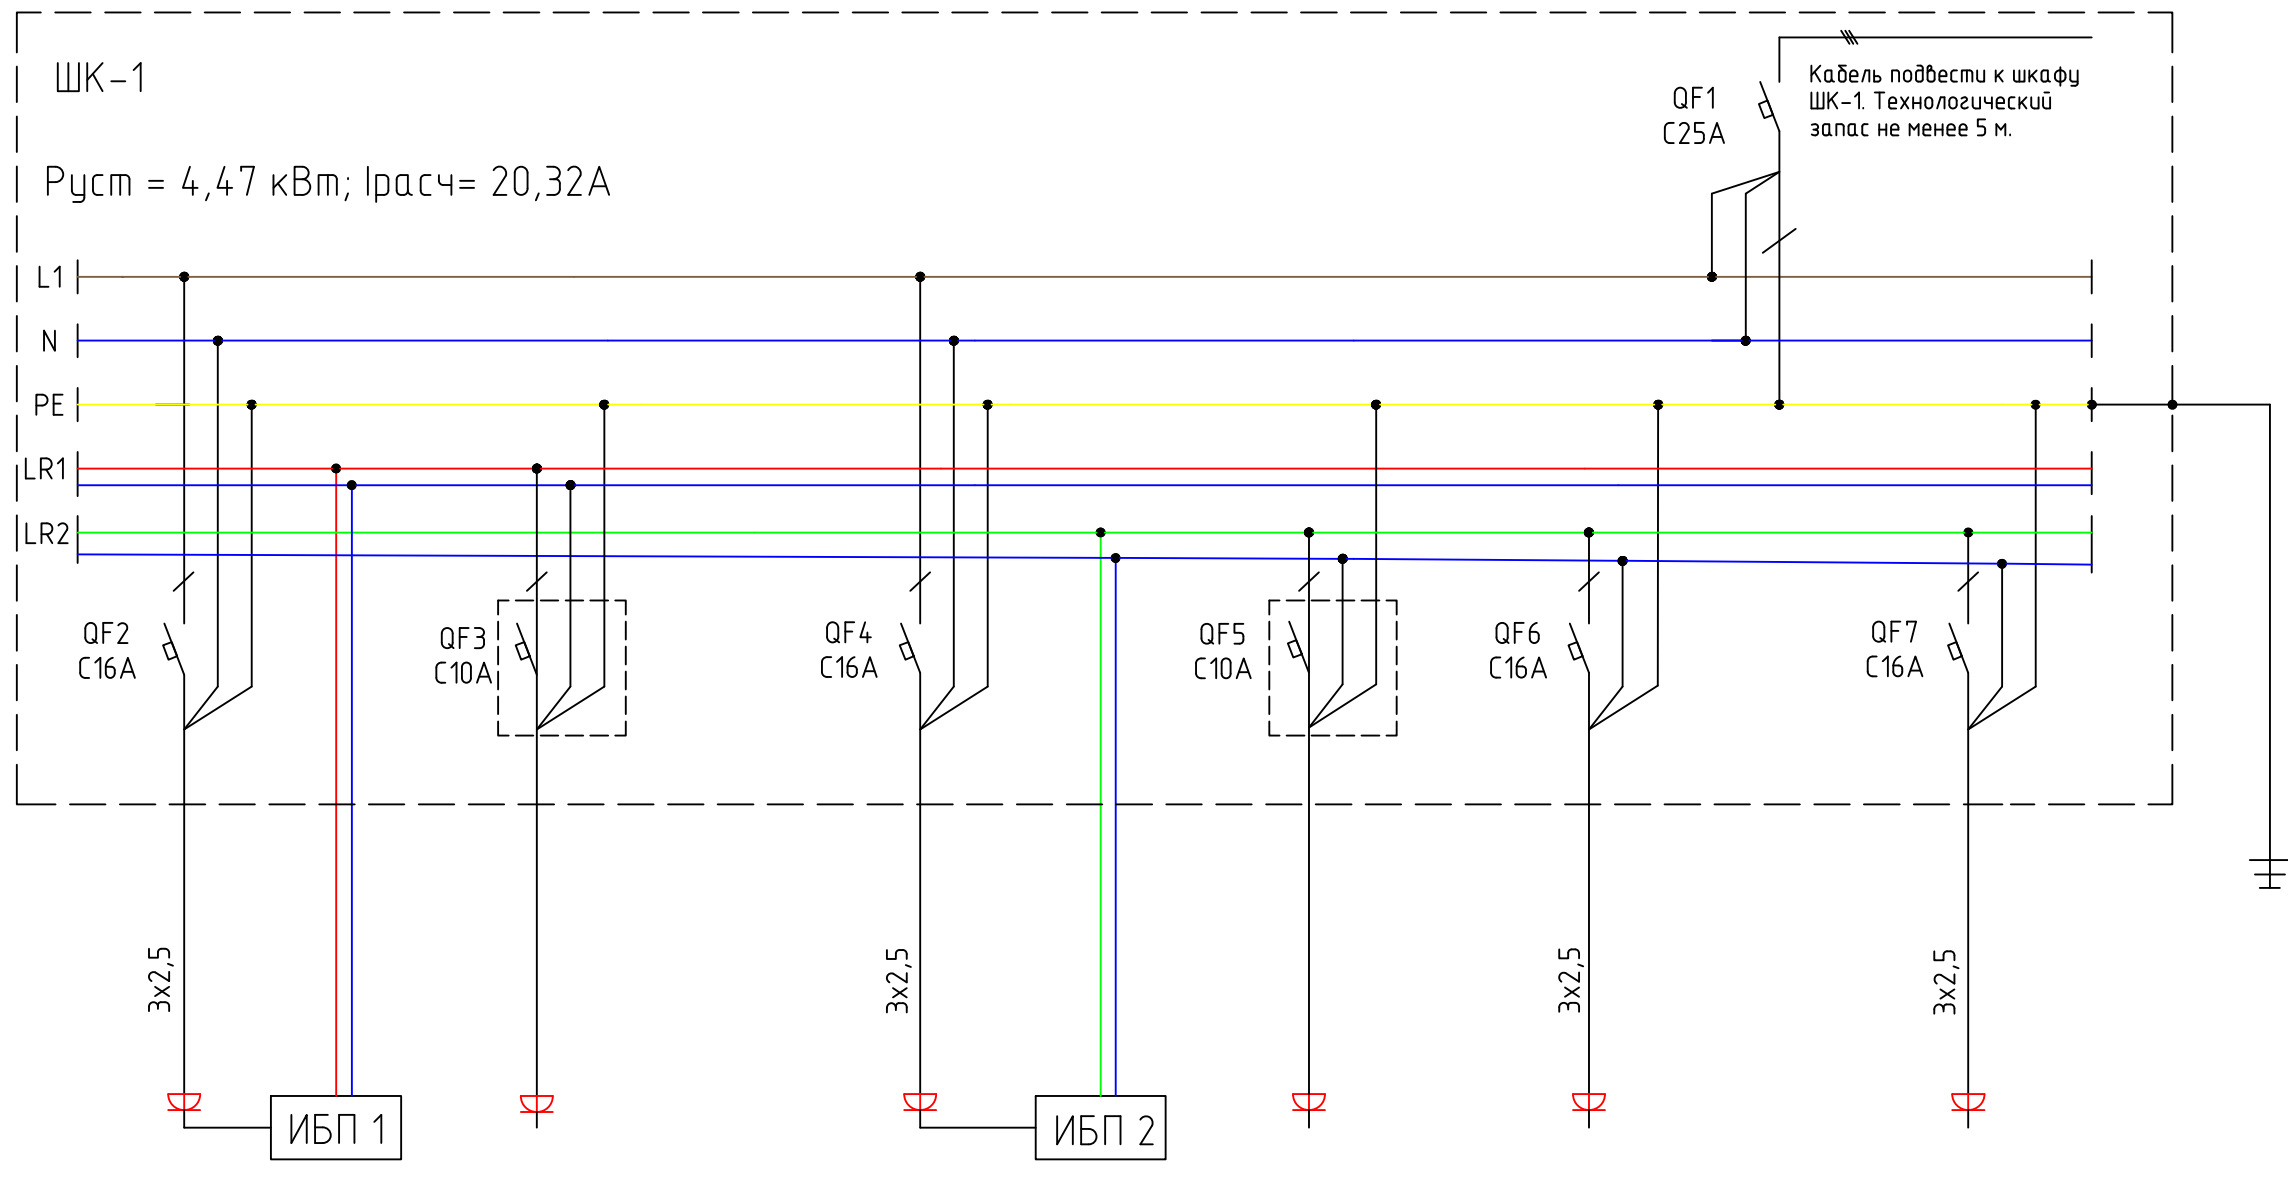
ШК-1

Руст = 4,47 кВт; Iрасч= 20,32А

QF1
C25A

Кабель подвести к шкафу ШК-1. Технологический запас не менее 5 м.

L1
N
PE
LR1
LR2

QF2
C16A

QF3
C10A

QF4
C16A

QF5
C10A

QF6
C16A

QF7
C16A

3x2,5
3x2,5
3x2,5
3x2,5

ИБП 1
ИБП 2